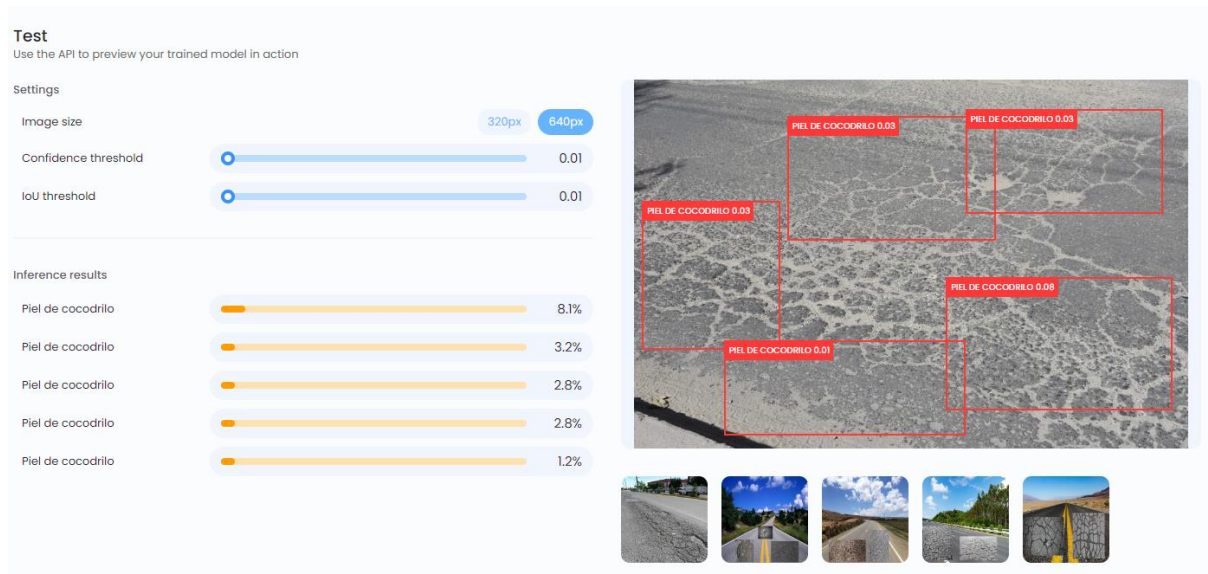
Test
Use the API to preview your trained model in action

Settings

Image size 320px 640px

Confidence threshold 0.01

IoU threshold 0.01

Inference results

Piel de cocodrilo 8.1%

Piel de cocodrilo 3.2%

Piel de cocodrilo 2.8%

Piel de cocodrilo 2.8%

Piel de cocodrilo 1.2%

PIEL DE COCODRILO 0.03
PIEL DE COCODRILO 0.03
PIEL DE COCODRILO 0.03
PIEL DE COCODRILO 0.08
PIEL DE COCODRILO 0.01